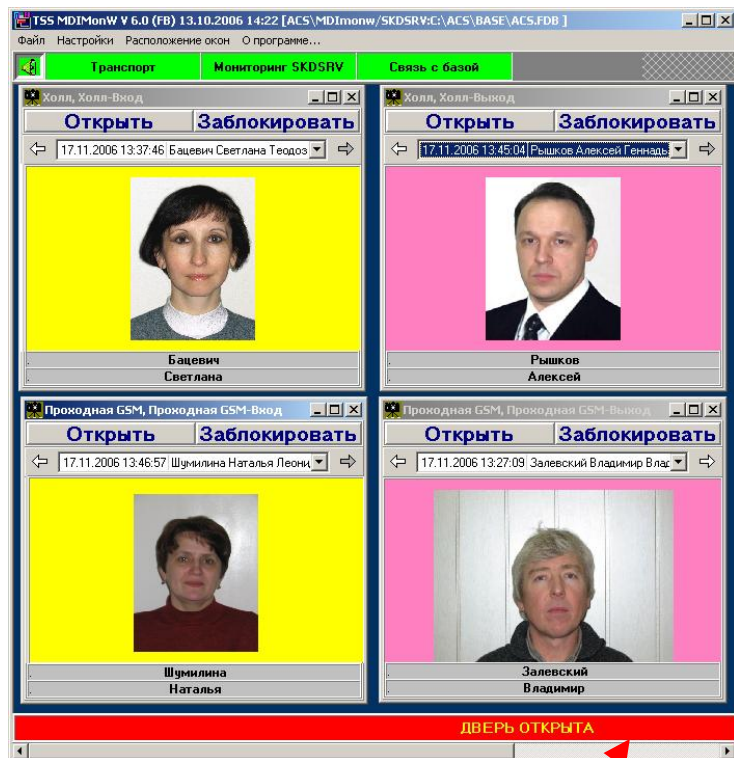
TSS MDIMonW V 6.0 (FB) 13.10.2006 14:22 [ACS\MDImonw/SKDSRV:C:\ACS\BASE\ACS.FDB ]

Файл Настройки Расположение окон О программе...

Транспорт | Мониторинг SKDSRV | Связь с базой

Холл, Холл-Вход

Открыть Заблокировать

17.11.2006 13:37:46 Бацевич Светлана Теодоз

Бацевич
Светлана

Холл, Холл-Выход

Открыть Заблокировать

17.11.2006 13:45:04 Рышков Алексей Геннадь

Рышков
Алексей

Проходная GSM, Проходная GSM-Вход

Открыть Заблокировать

17.11.2006 13:46:57 Шумилина Наталья Леони

Шумилина
Наталья

Проходная GSM, Проходная GSM-Выход

Открыть Заблокировать

17.11.2006 13:27:09 Залевский Владимир Влад

Залевский
Владимир

ДВЕРЬ ОТКРЫТА